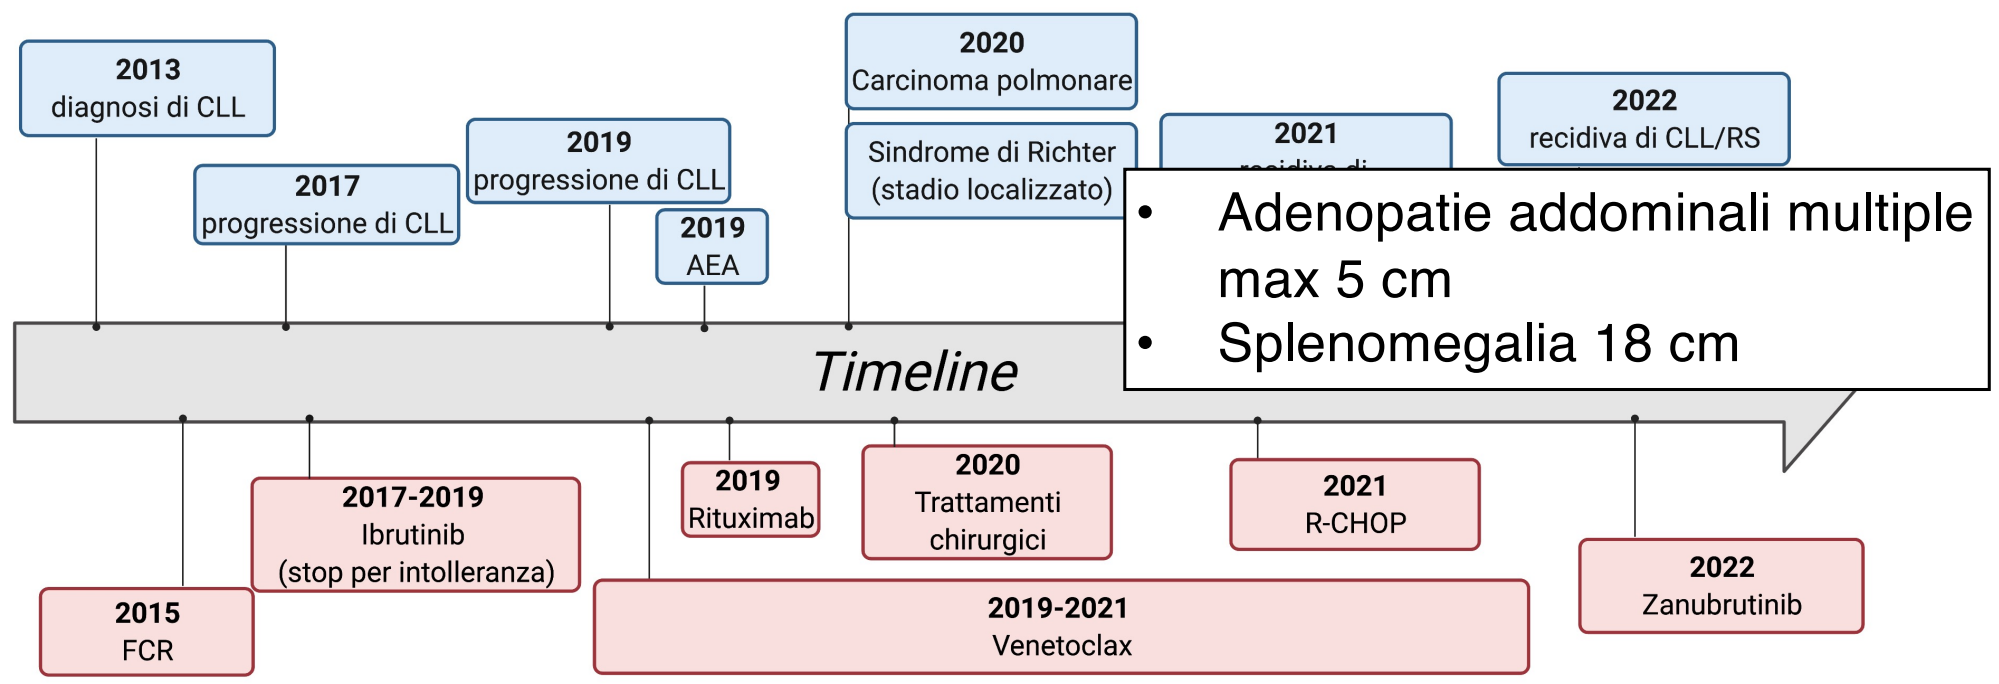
2013
diagnosi di CLL

2017
progressione di CLL

2019
progressione di CLL

2019
AEA

2020
Carcinoma polmonare

Sindrome di Richter
(stadio localizzato)

2021
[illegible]

2022
recidiva di CLL/RS

• Adenopatie addominali multiple max 5 cm
• Splenomegalia 18 cm

Timeline

2015
FCR

2017-2019
Ibrutinib
(stop per intolleranza)

2019
Rituximab

2020
Trattamenti
chirurgici

2019-2021
Venetoclax

2021
R-CHOP

2022
Zanubrutinib